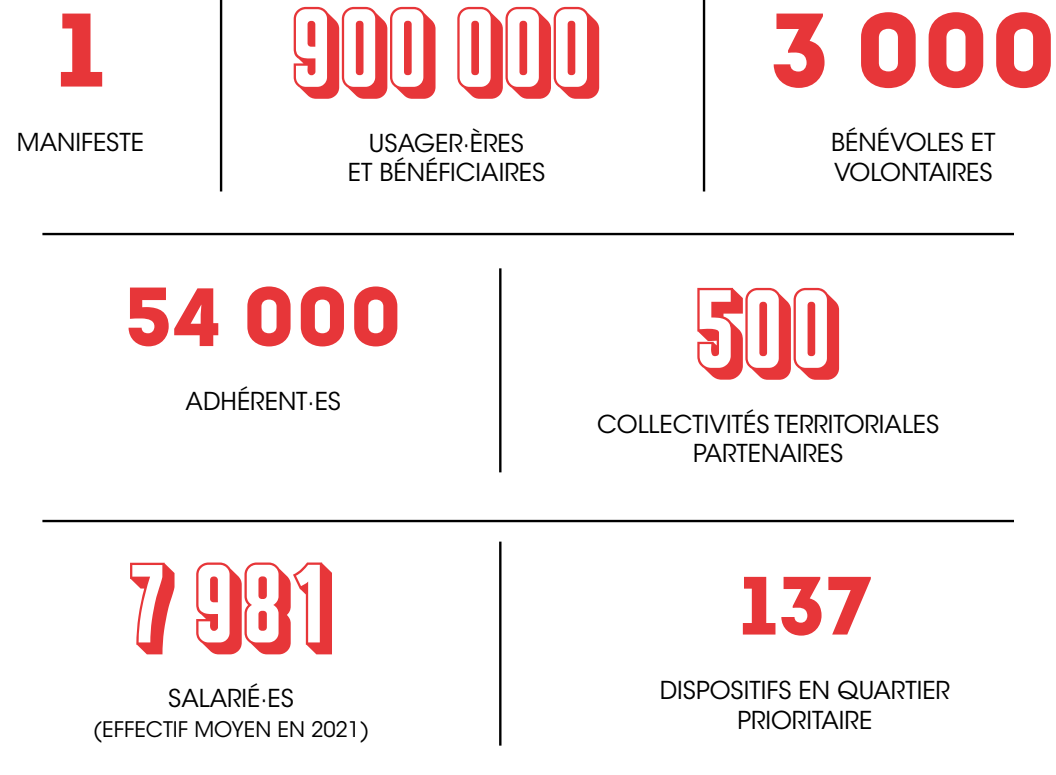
1

MANIFESTE

900 000

USAGER·ÈRES ET BÉNÉFICIAIRES

3 000

BÉNÉVOLES ET VOLONTAIRES

54 000

ADHÉRENT·ES

500

COLLECTIVITÉS TERRITORIALES PARTENAIRES

7 981

SALARIÉ·ES (EFFECTIF MOYEN EN 2021)

137

DISPOSITIFS EN QUARTIER PRIORITAIRE